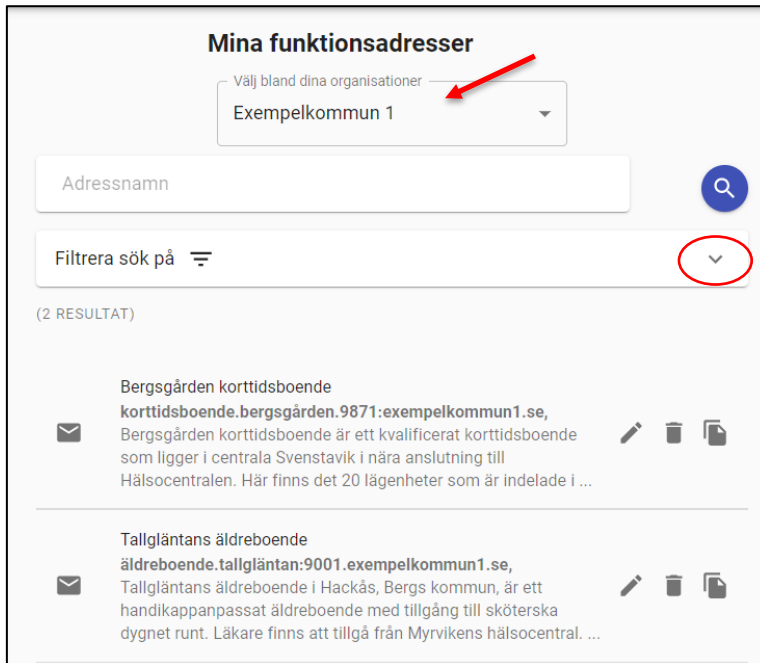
Mina funktionsadresser

Välj bland dina organisationer
Exempelkommun 1

Adressnamn

Filtrera sök på

(2 RESULTAT)

Bergsgården korttidsboende
**korttidsboende.bergsgården.9871:exempelkommun1.se,**
Bergsgården korttidsboende är ett kvalificerat korttidsboende som ligger i centrala Svenstavik i nära anslutning till Hälsocentralen. Här finns det 20 lägenheter som är indelade i ...

Tallgläntans äldreboende
**äldreboende.tallgläntan:9001.exempelkommun1.se,**
Tallgläntans äldreboende i Hackås, Bergs kommun, är ett handikappanpassat äldreboende med tillgång till sköterska dygnet runt. Läkare finns att tillgå från Myrvikens hälsocentral. ...